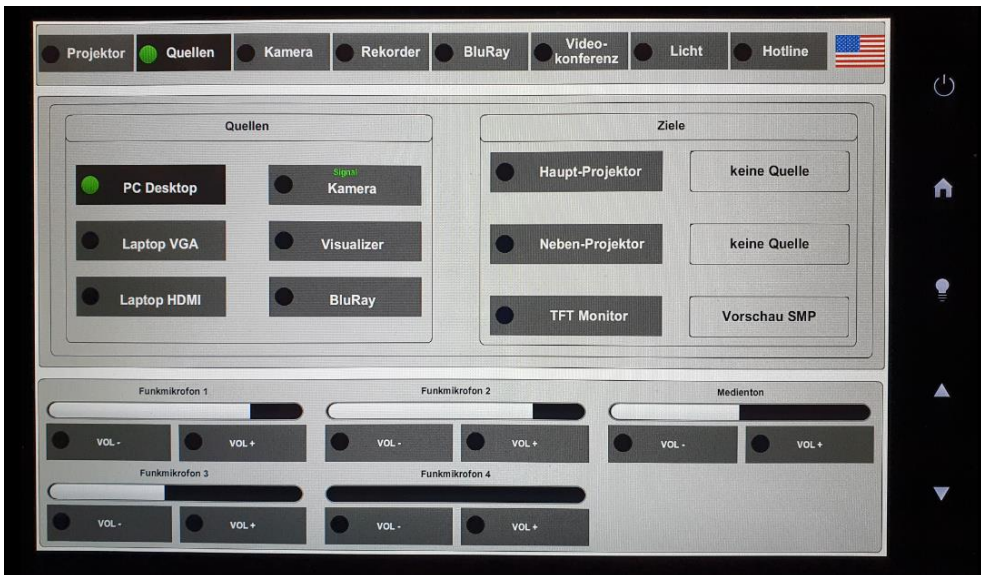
Projektor Quellen Kamera Rekorder BluRay Videokonferenz Licht Hotline

Quellen

PC Desktop

Signal
Kamera

Laptop VGA

Visualizer

Laptop HDMI

BluRay

Ziele

Haupt-Projektor

keine Quelle

Neben-Projektor

keine Quelle

TFT Monitor

Vorschau SMP

Funkmikrofon 1

VOL -

VOL +

Funkmikrofon 2

VOL -

VOL +

Medienton

VOL -

VOL +

Funkmikrofon 3

VOL -

VOL +

Funkmikrofon 4

VOL -

VOL +